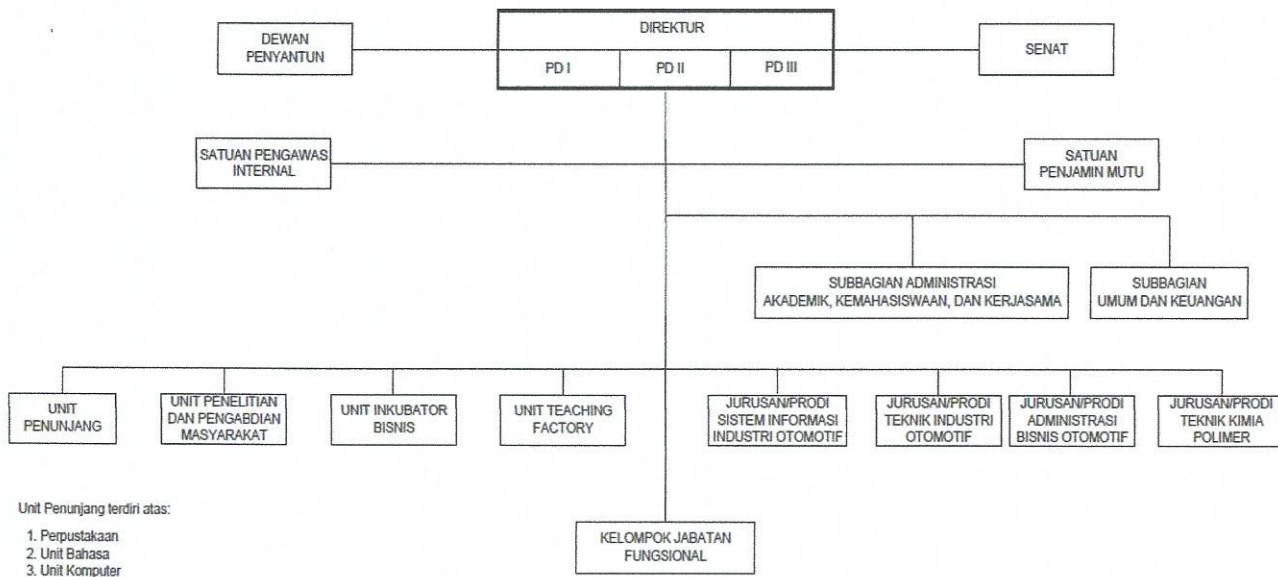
DEWAN PENYANTUN

DIREKTUR

PD I

PD II

PD III

SENAT

SATUAN PENGAWAS INTERNAL

SATUAN PENJAMIN MUTU

SUBBAGIAN ADMINISTRASI AKADEMIK, KEMAHASISWAAN, DAN KERJASAMA

SUBBAGIAN UMUM DAN KEUANGAN

UNIT PENUNJANG

UNIT PENELITIAN DAN PENGABDIAN MASYARAKAT

UNIT INKUBATOR BISNIS

UNIT TEACHING FACTORY

JURUSAN/PRODI SISTEM INFORMASI INDUSTRI OTOMOTIF

JURUSAN/PRODI TEKNIK INDUSTRI OTOMOTIF

JURUSAN/PRODI ADMINISTRASI BISNIS OTOMOTIF

JURUSAN/PRODI TEKNIK KIMIA POLIMER

KELOMPOK JABATAN FUNGSIONAL

Unit Penunjang terdiri atas:

1. Perpustakaan
2. Unit Bahasa
3. Unit Komputer